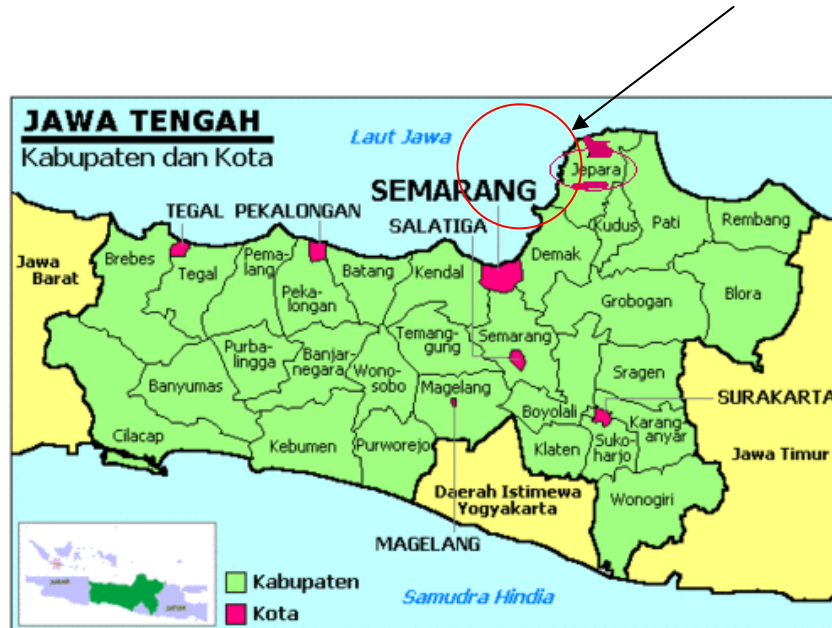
JAWA TENGAH
Kabupaten dan Kota

Laut Jawa

SEMARANG

TEGAL PEKALONGAN SALATIGA

Jepara

Kudus Pati Rembang

Jawa Barat

Brebes Tegal Pemalang Pekalongan Batang Kendal Demak

Grobogan Blora

Temanggung Semarang

Purbalingga Banjarnegara Wonosobo

Banyumas Magelang

Sragen

Boyolali SURAKARTA

Karanganyar

Cilacap Kebumen Purworejo Klaten Sukoharjo Jawa Timur

Daerah Istimewa Yogyakarta Wonogiri

MAGELANG

Kabupaten
Kota

Samudra Hindia